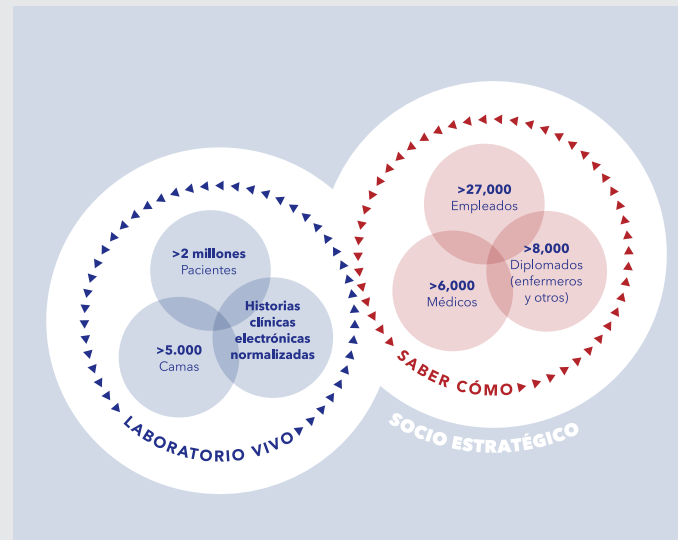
>2 millones
Pacientes

Historias clínicas electrónicas normalizadas

>5.000
Camas

LABORATORIO VIVO

>27,000
Empleados

>8,000
Diplomados (enfermeros y otros)

>6,000
Médicos

SABER CÓMO

SOCIO ESTRATÉGICO